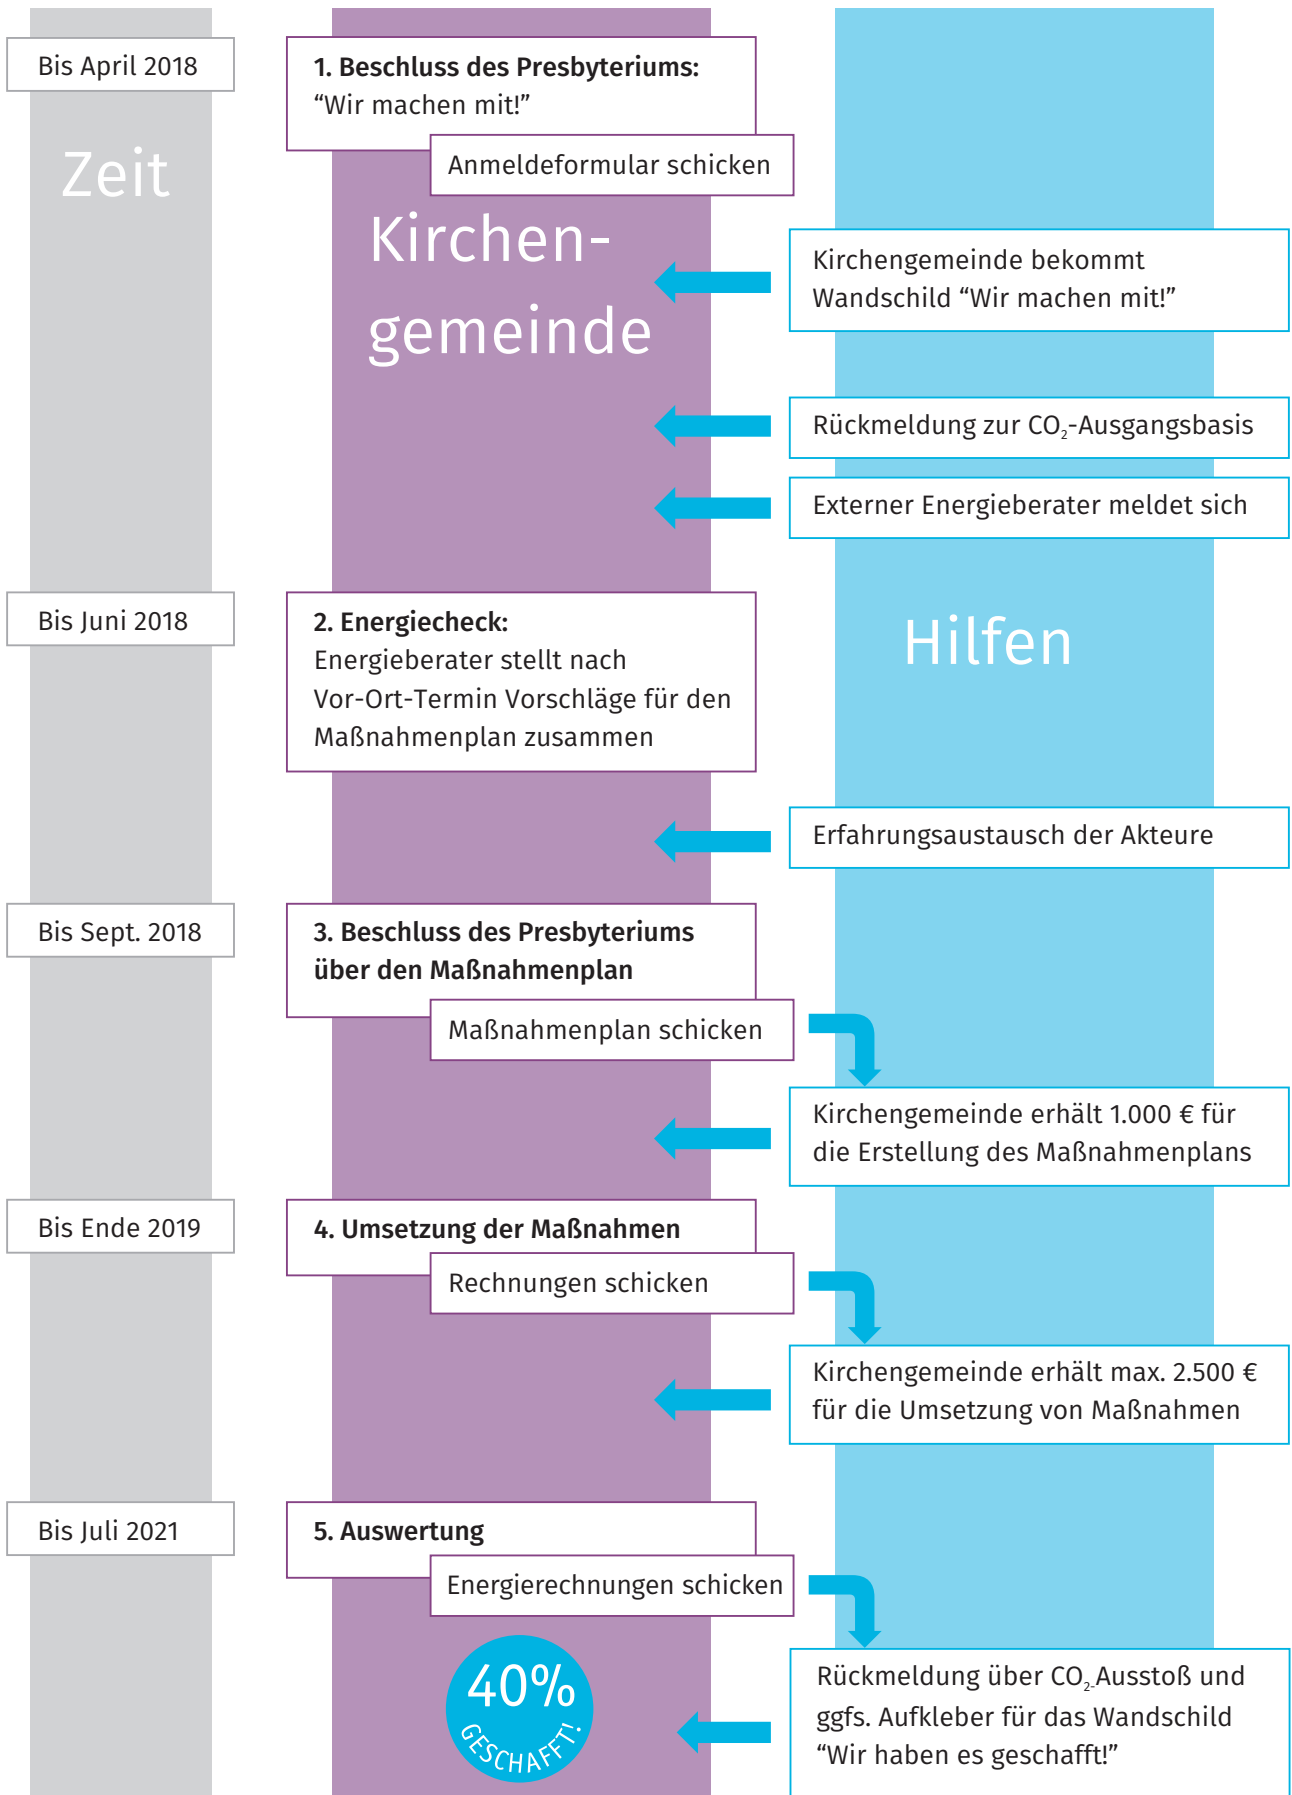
Bis April 2018

Zeit

1. Beschluss des Presbyteriums: “Wir machen mit!”

Anmeldeformular schicken

Kirchen-gemeinde

Kirchengemeinde bekommt Wandschild “Wir machen mit!”

Rückmeldung zur $CO_2$-Ausgangsbasis

Externer Energieberater meldet sich

Bis Juni 2018

2. Energiecheck:
Energieberater stellt nach Vor-Ort-Termin Vorschläge für den Maßnahmenplan zusammen

Hilfen

Erfahrungsaustausch der Akteure

Bis Sept. 2018

3. Beschluss des Presbyteriums über den Maßnahmenplan

Maßnahmenplan schicken

Kirchengemeinde erhält 1.000 € für die Erstellung des Maßnahmenplans

Bis Ende 2019

4. Umsetzung der Maßnahmen

Rechnungen schicken

Kirchengemeinde erhält max. 2.500 € für die Umsetzung von Maßnahmen

Bis Juli 2021

5. Auswertung

Energierechnungen schicken

40% GESCHAFFT!

Rückmeldung über $CO_2$-Ausstoß und ggfs. Aufkleber für das Wandschild “Wir haben es geschafft!”